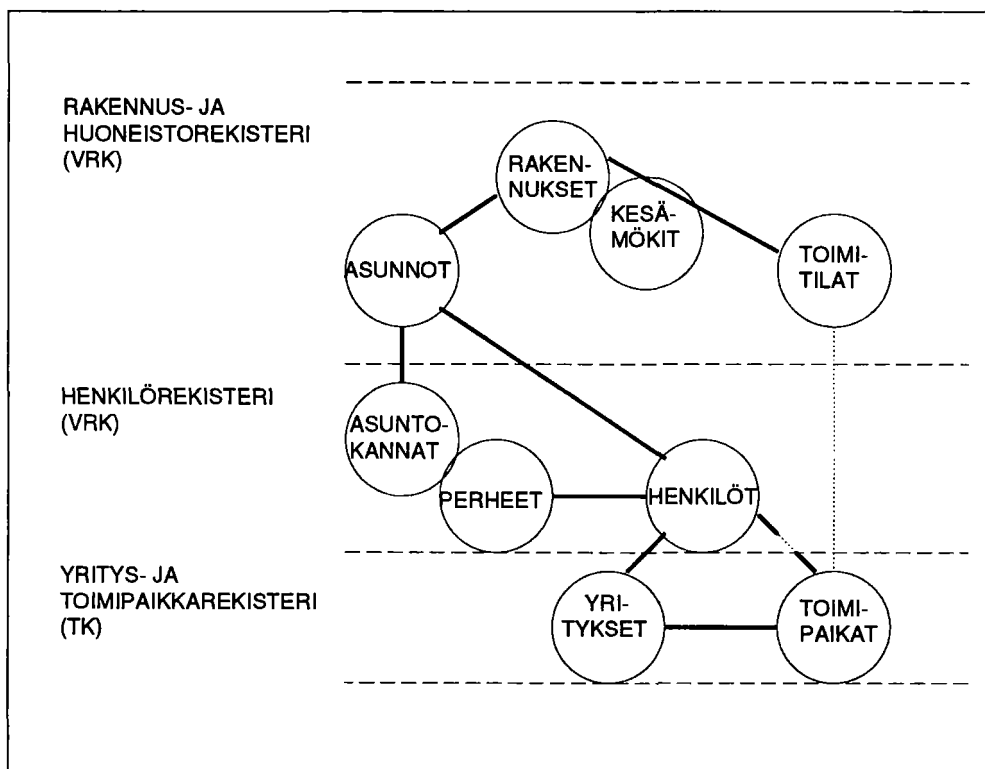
RAKENNUS- JA HUONEISTOREKISTERI (VRK)

RAKENNUKSET

KESÄMÖKIT

ASUNNOT

TOIMITILAT

HENKILÖREKISTERI (VRK)

ASUNTOKANNAT

PERHEET

HENKILÖT

YRITYS- JA TOIMIPAIKKAREKISTERI (TK)

YRITYKSET

TOIMIPAIKAT